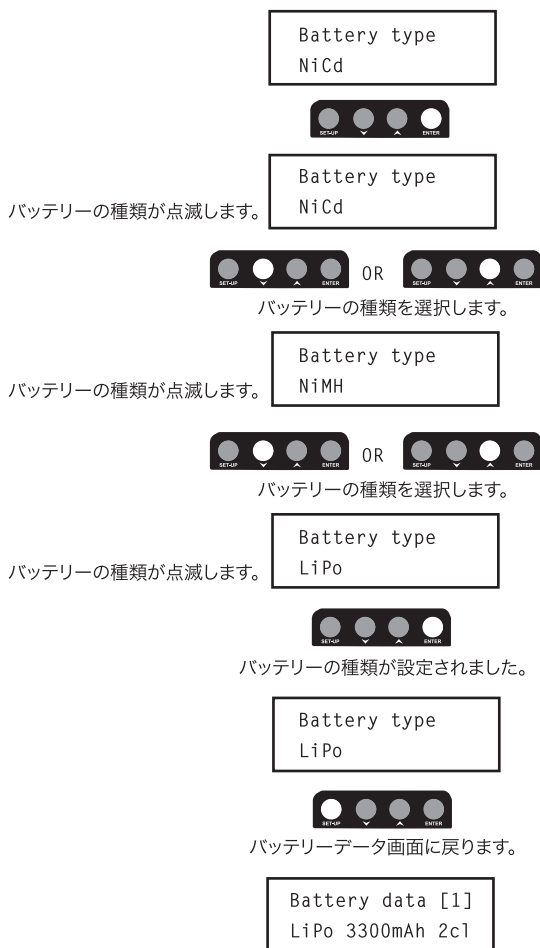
Battery type
NiCd

SET-UP ENTER

バッテリーの種類が点滅します。

Battery type
NiCd

SET-UP ENTER OR SET-UP ENTER

バッテリーの種類を選択します。

バッテリーの種類が点滅します。

Battery type
NiMH

SET-UP ENTER OR SET-UP ENTER

バッテリーの種類を選択します。

バッテリーの種類が点滅します。

Battery type
LiPo

SET-UP ENTER

バッテリーの種類が設定されました。

Battery type
LiPo

SET-UP ENTER

バッテリーデータ画面に戻ります。

Battery data [1]
LiPo 3300mAh 2cl